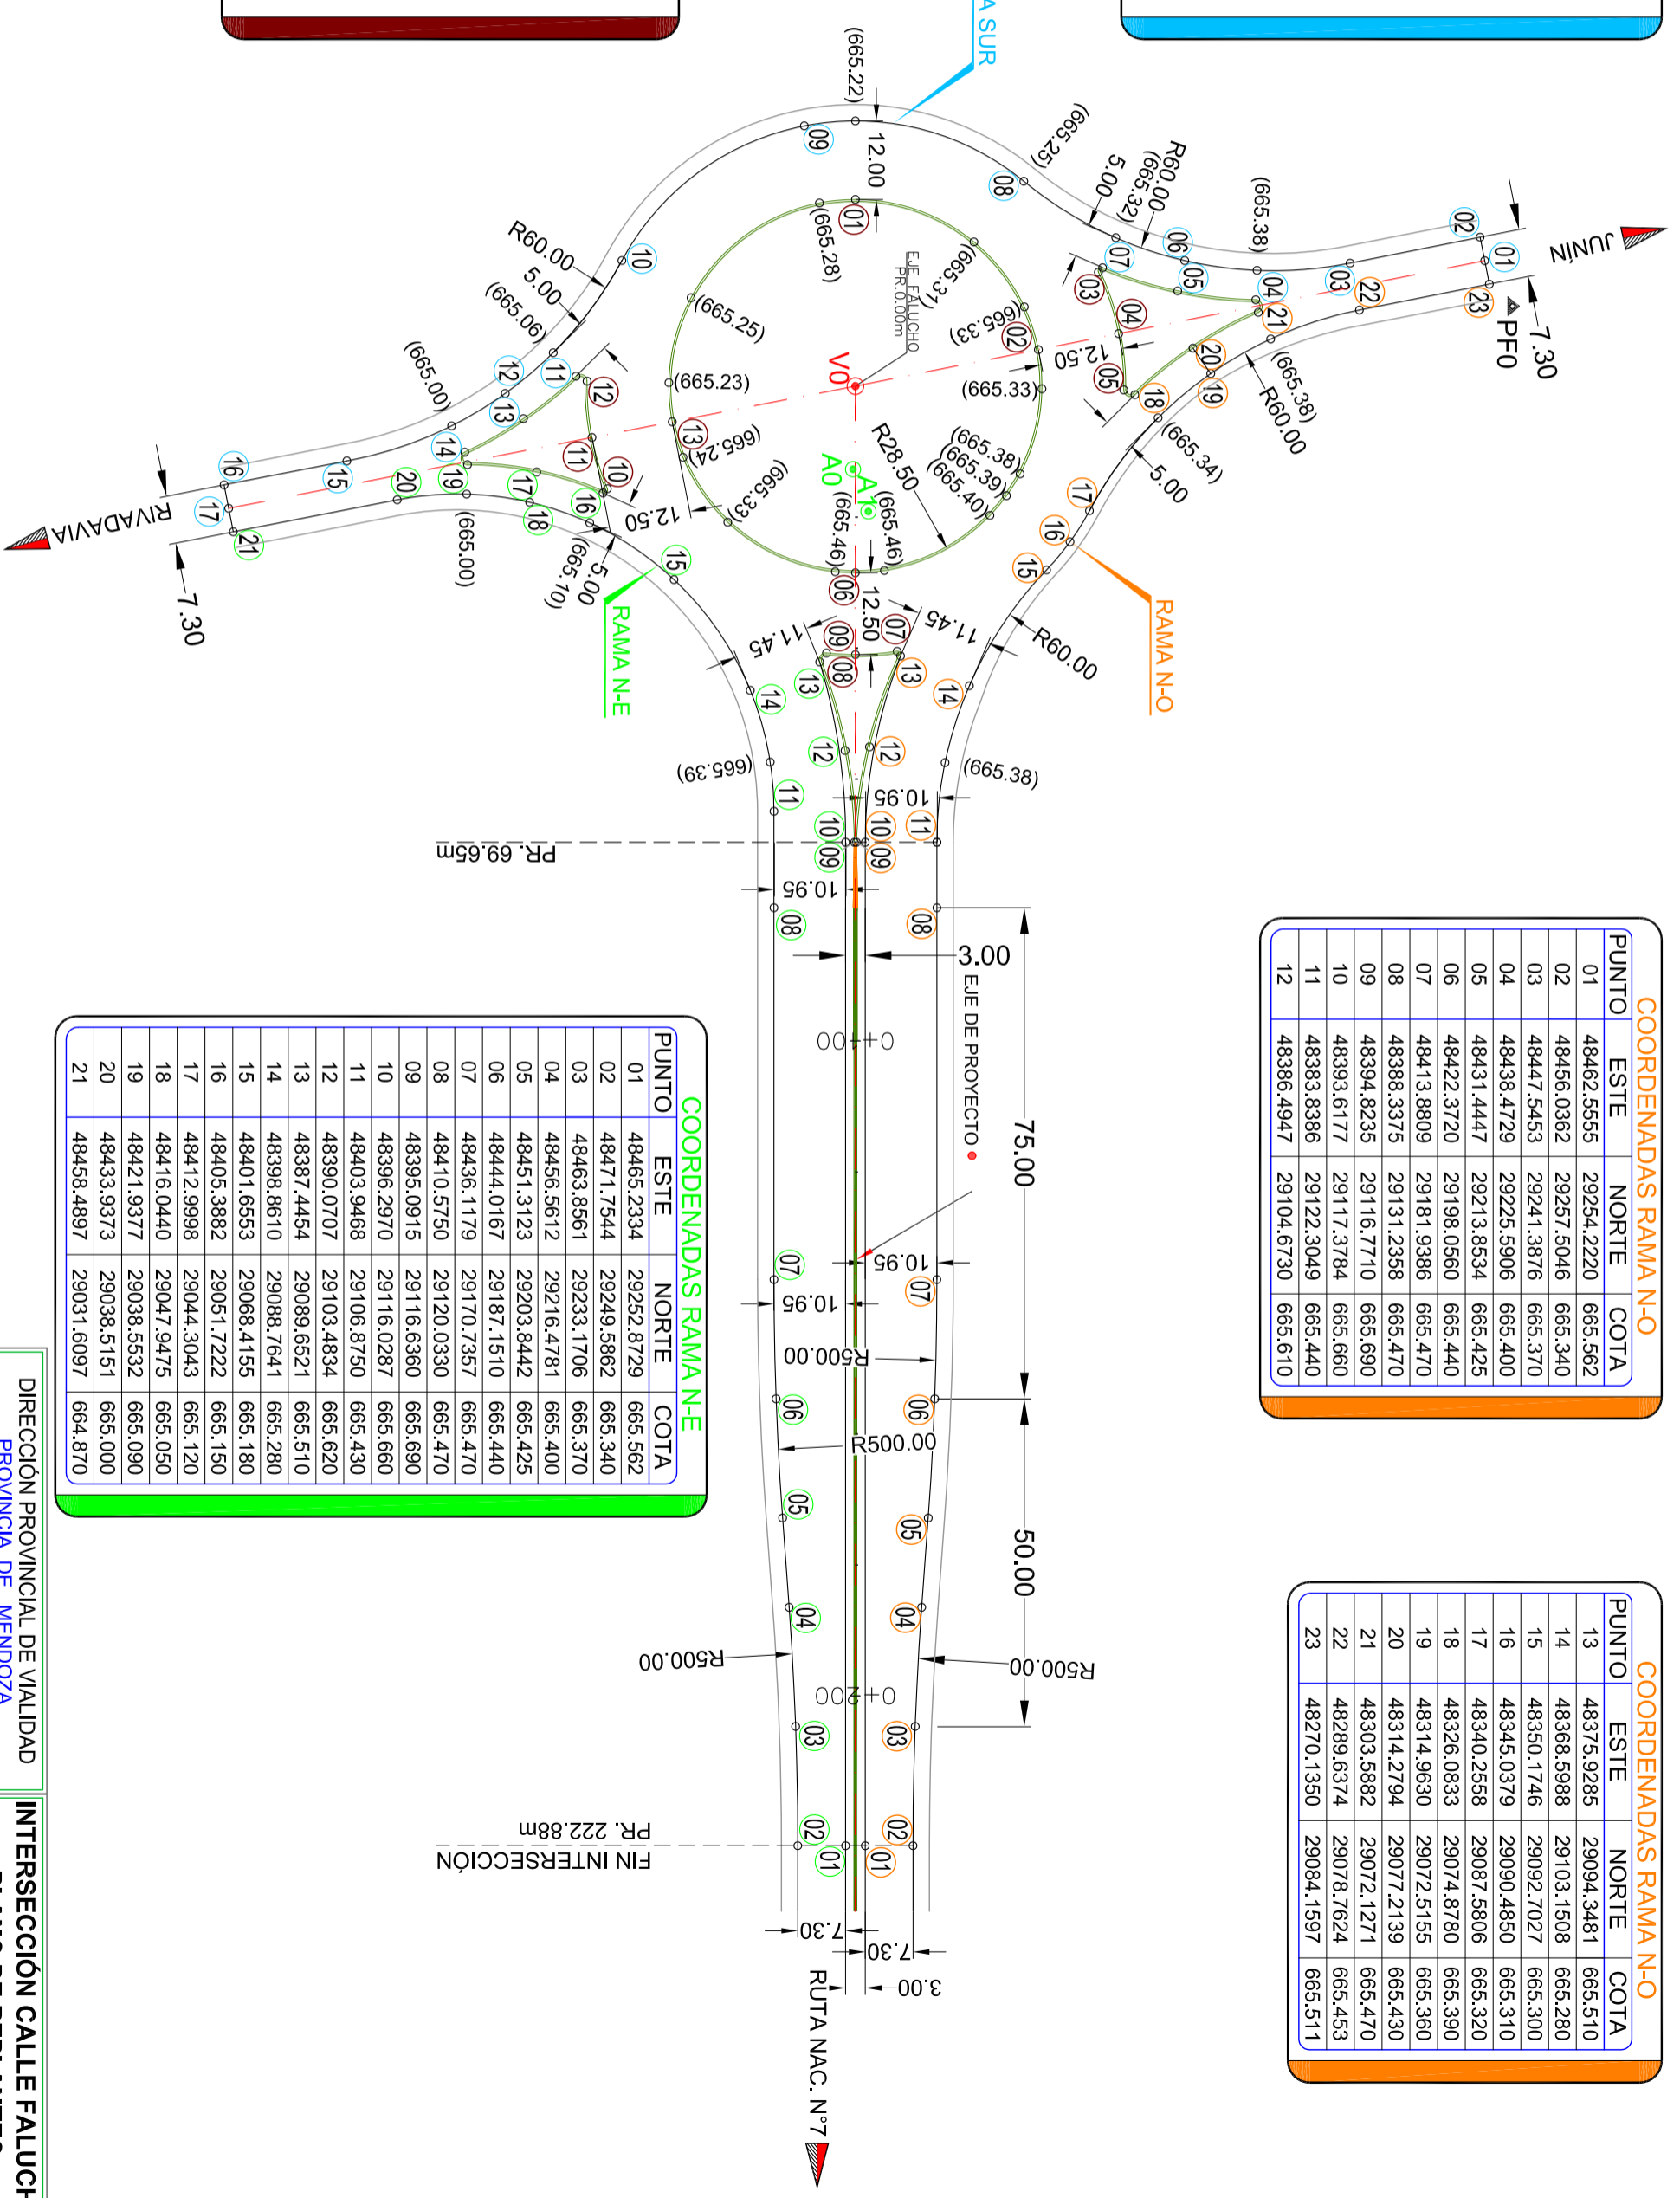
COORDENADAS RAMA N-O

| PUNTO | ESTE | NORTE | COTA |
|---|---|---|---|
| 01 | 48462.5555 | 29254.2220 | 665.562 |
| 02 | 48456.0362 | 29257.5046 | 665.340 |
| 03 | 48447.5453 | 29241.3876 | 665.370 |
| 04 | 48438.4729 | 29225.5906 | 665.400 |
| 05 | 48431.4447 | 29213.8534 | 665.425 |
| 06 | 48422.3720 | 29198.0560 | 665.440 |
| 07 | 48413.8809 | 29181.9386 | 665.470 |
| 08 | 48388.3375 | 29131.2358 | 665.470 |
| 09 | 48394.8235 | 29116.7710 | 665.690 |
| 10 | 48393.6177 | 29117.3784 | 665.660 |
| 11 | 48383.8386 | 29122.3049 | 665.440 |
| 12 | 48386.4947 | 29104.6730 | 665.610 |

COORDENADAS RAMA N-O

| PUNTO | ESTE | NORTE | COTA |
|---|---|---|---|
| 13 | 48375.9285 | 29094.3481 | 665.510 |
| 14 | 48368.5988 | 29103.1508 | 665.280 |
| 15 | 48350.1746 | 29092.7027 | 665.300 |
| 16 | 48345.0379 | 29090.4850 | 665.310 |
| 17 | 48340.2558 | 29087.5806 | 665.320 |
| 18 | 48326.0833 | 29074.8780 | 665.390 |
| 19 | 48314.9630 | 29072.5155 | 665.360 |
| 20 | 48314.2794 | 29077.2139 | 665.430 |
| 21 | 48303.5882 | 29072.1271 | 665.470 |
| 22 | 48289.6374 | 29078.7624 | 665.453 |
| 23 | 48270.1350 | 29084.1597 | 665.511 |

COORDENADAS RAMA N-E

| PUNTO | ESTE | NORTE | COTA |
|---|---|---|---|
| 01 | 48465.2334 | 29252.8729 | 665.562 |
| 02 | 48471.7544 | 29249.5862 | 665.340 |
| 03 | 48463.8561 | 29233.1706 | 665.370 |
| 04 | 48456.5612 | 29216.4781 | 665.400 |
| 05 | 48451.3123 | 29203.8442 | 665.425 |
| 06 | 48444.0167 | 29187.1510 | 665.440 |
| 07 | 48436.1179 | 29170.7357 | 665.470 |
| 08 | 48410.5750 | 29120.0330 | 665.470 |
| 09 | 48395.0915 | 29116.6360 | 665.690 |
| 10 | 48396.2970 | 29116.0287 | 665.660 |
| 11 | 48403.9468 | 29106.8750 | 665.430 |
| 12 | 48390.0707 | 29103.4834 | 665.620 |
| 13 | 48387.4454 | 29089.6521 | 665.510 |
| 14 | 48398.8610 | 29088.7641 | 665.280 |
| 15 | 48401.6553 | 29068.4155 | 665.180 |
| 16 | 48405.3882 | 29051.7222 | 665.150 |
| 17 | 48412.9998 | 29044.3043 | 665.120 |
| 18 | 48416.0040 | 29047.9475 | 665.050 |
| 19 | 48421.9377 | 29038.5532 | 665.090 |
| 20 | 48433.9373 | 29038.5151 | 665.000 |
| 21 | 48458.4897 | 29031.6097 | 664.870 |

JUNÍN
RIVADAVIA
RUTA NAC. N°7
RAMA SUR
RAMA N-E
RAMA N-O
EJE FALUCHO PR.0.00m
EJE DE PROYECTO
V0
A0
A1
PF0
R60.00
R60.00
R60.00
R60.00
R28.50
R500.00
R500.00
R500.00
R500.00
12.00
12.50
12.50
12.50
5.00
5.00
5.00
5.00
7.30
7.30
7.30
7.30
3.00
3.00
11.45
11.45
10.95
10.95
10.95
10.95
75.00
50.00
0+100
0+200
PR. 69.65m
PR. 222.88m
FIN INTERSECCIÓN
(665.22) (665.25) (665.32) (665.38) (665.28) (665.37) (665.25) (665.33) (665.23) (665.33) (665.24) (665.38) (665.39) (665.40) (665.33) (665.46) (665.46) (665.06) (665.00) (665.00) (665.10) (665.38) (665.34) (665.39) (665.38)
DIRECCIÓN PROVINCIAL DE VIALIDAD
PROVINCIA DE MENDOZA
INTERSECCIÓN CALLE FALUCH